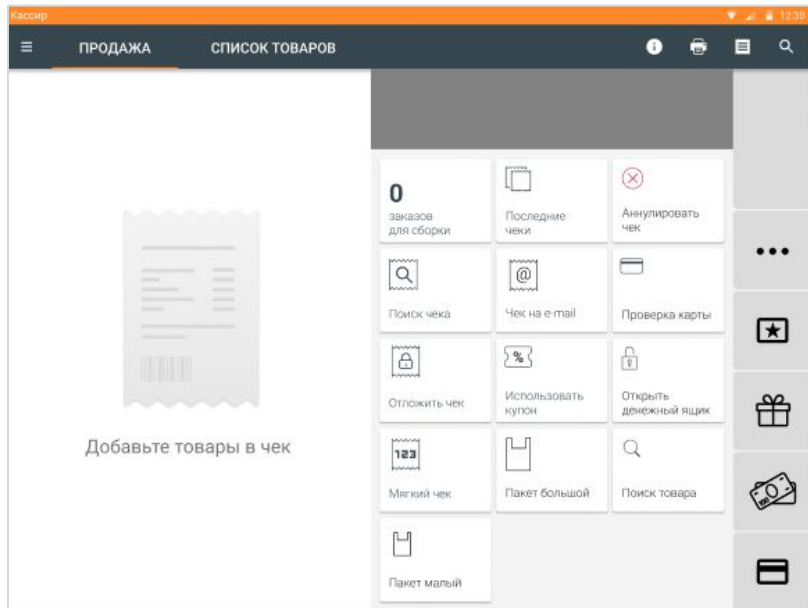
Кассир

12:30

ПРОДАЖА

СПИСОК ТОВАРОВ

Добавьте товары в чек

0
заказов для сборки

Последние чеки

Аннулировать чек

Поиск чека

Чек на e-mail

Проверка карты

Отложить чек

Использовать купон

Открыть денежный ящик

123

Мягкий чек

Пакет большой

Поиск товара

Пакет малый

•••